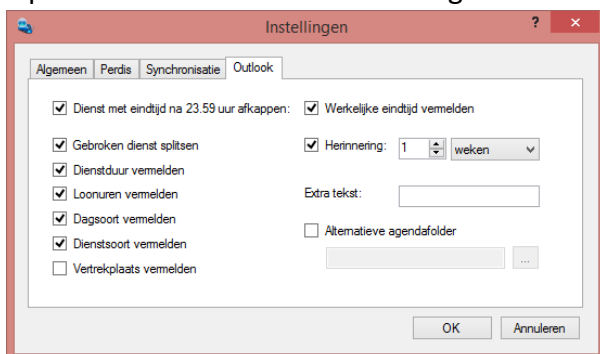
Instellingen

?

Algemeen | Perdis | Synchronisatie | Outlook

Dienst met eindtijd na 23.59 uur afkappen:

Werkelijke eindtijd vermelden

Gebroken dienst splitsen

Herinnering: 1 weken

Dienstduur vermelden

Loonuren vermelden

Extra tekst:

Dagsoort vermelden

Dienstsoort vermelden

Alternatieve agendafolder

Vertrekplaats vermelden

...

OK

Annuleren